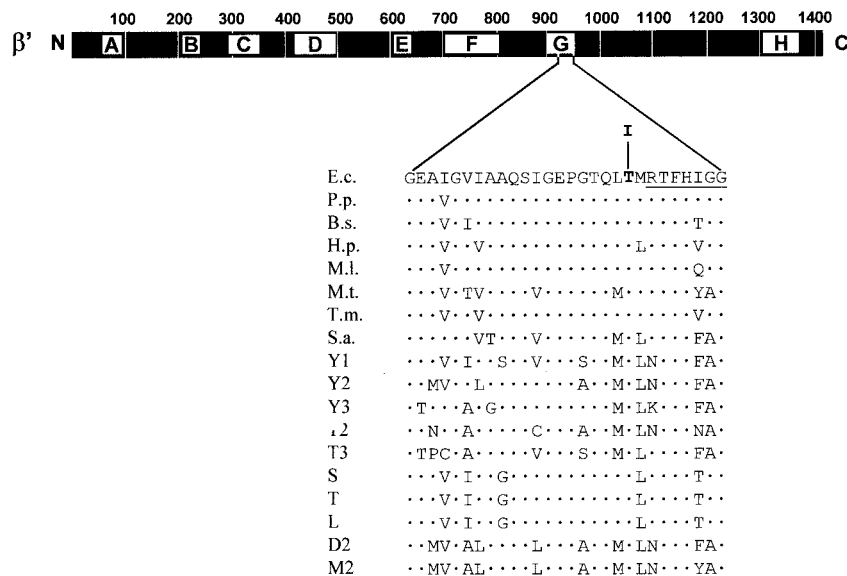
100 200 300 400 500 600 700 800 900 1000 1100 1200 1300 1400

β' N A B C D E F G H C

I

E.c. GEAIGVIAAQSIGEPGTQLTMRTFHIGG
P.p. ···V························
B.s. ···V·I··················T··
H.p. ···V··V·············L···V··
M.l. ···V····················Q··
M.t. ···V·TV····V······M······YA·
T.m. ···V··V·················V··
S.a. ······VT···V······M·L····FA·
Y1 ···V·I··S··V···S··M·LN···FA·
Y2 ··MV··L·········A··M·LN···FA·
Y3 ·T···A·G··········M·LK···FA·
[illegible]2 ··N··A·····C····A··M·LN···NA·
T3 ·TPC·A·····V···S··M·L····FA·
S ···V·I··G··········L····T··
T ···V·I··G··········L····T··
L ···V·I··G··········L····T··
D2 ··MV·AL····L···A··M·LN···FA·
M2 ··MV·AL····L···A··M·LN···YA·